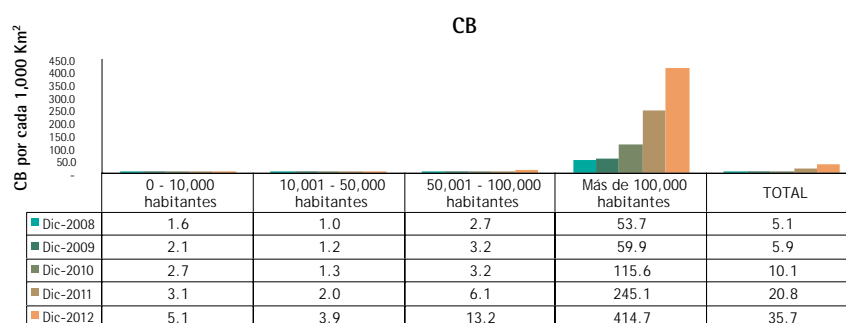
CB

CB por cada 1,000 Km²

450.0
400.0
350.0
300.0
250.0
200.0
150.0
100.0
50.0
-

| | 0 - 10,000 habitantes | 10,001 - 50,000 habitantes | 50,001 - 100,000 habitantes | Más de 100,000 habitantes | TOTAL |
|---|---|---|---|---|---|
| Dic-2008 | 1.6 | 1.0 | 2.7 | 53.7 | 5.1 |
| Dic-2009 | 2.1 | 1.2 | 3.2 | 59.9 | 5.9 |
| Dic-2010 | 2.7 | 1.3 | 3.2 | 115.6 | 10.1 |
| Dic-2011 | 3.1 | 2.0 | 6.1 | 245.1 | 20.8 |
| Dic-2012 | 5.1 | 3.9 | 13.2 | 414.7 | 35.7 |